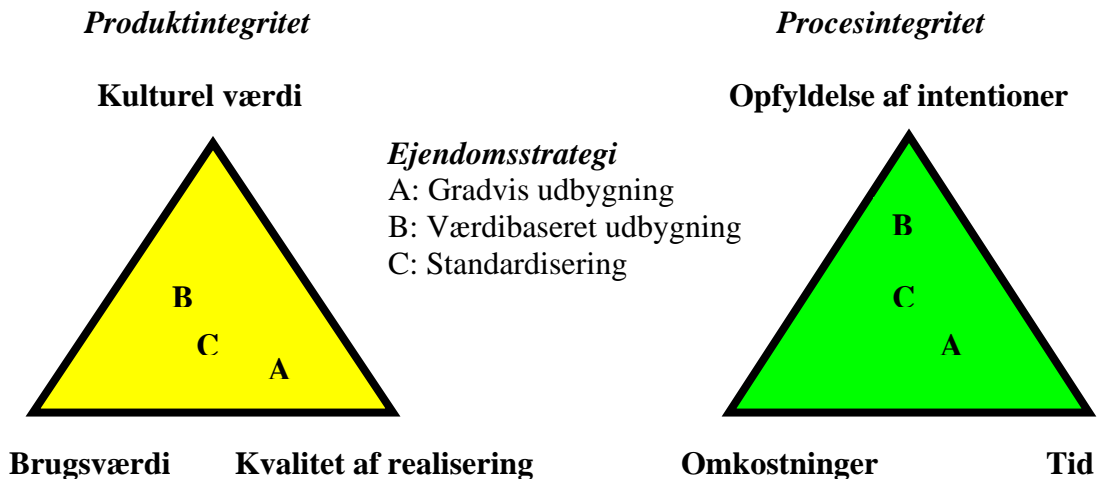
*Produktintegritet*

**Kulturel værdi**

**B**

**C**

**A**

**Brugsværdi** **Kvalitet af realisering**

*Ejendomsstrategi*
A: Gradvis udbygning
B: Værdibaseret udbygning
C: Standardisering

*Procesintegritet*

**Opfyldelse af intentioner**

**B**

**C**

**A**

**Omkostninger** **Tid**